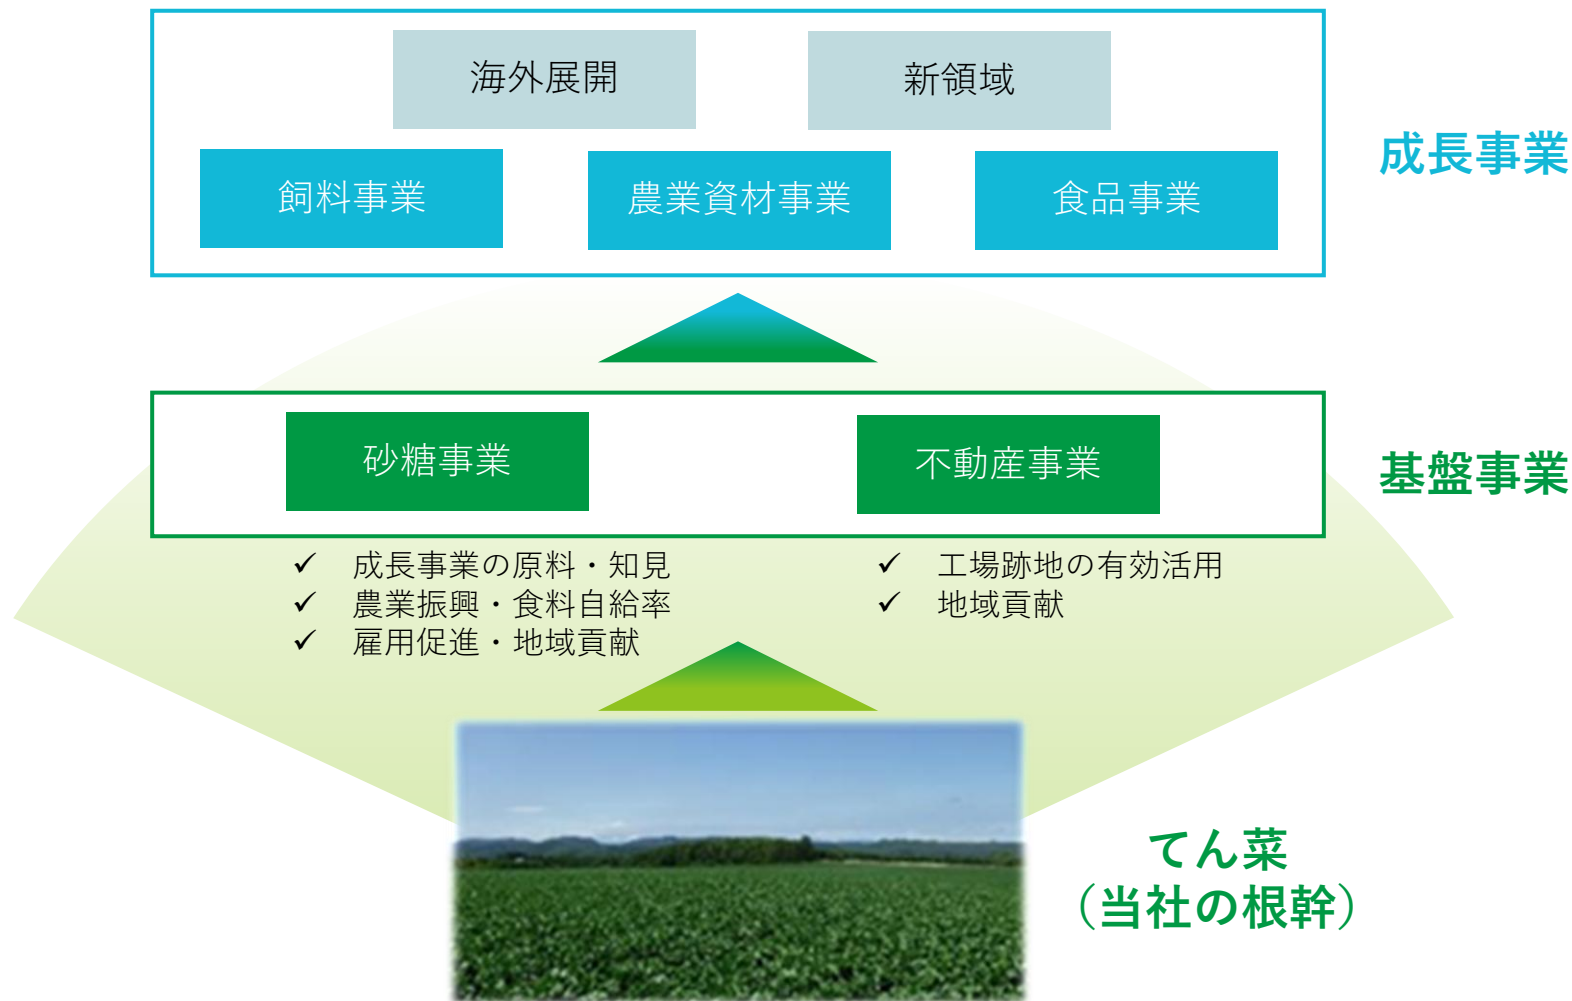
海外展開

新領域

飼料事業

農業資材事業

食品事業

成長事業

砂糖事業

不動産事業

基盤事業

✓ 成長事業の原料・知見
✓ 農業振興・食料自給率
✓ 雇用促進・地域貢献

✓ 工場跡地の有効活用
✓ 地域貢献

てん菜
（当社の根幹）